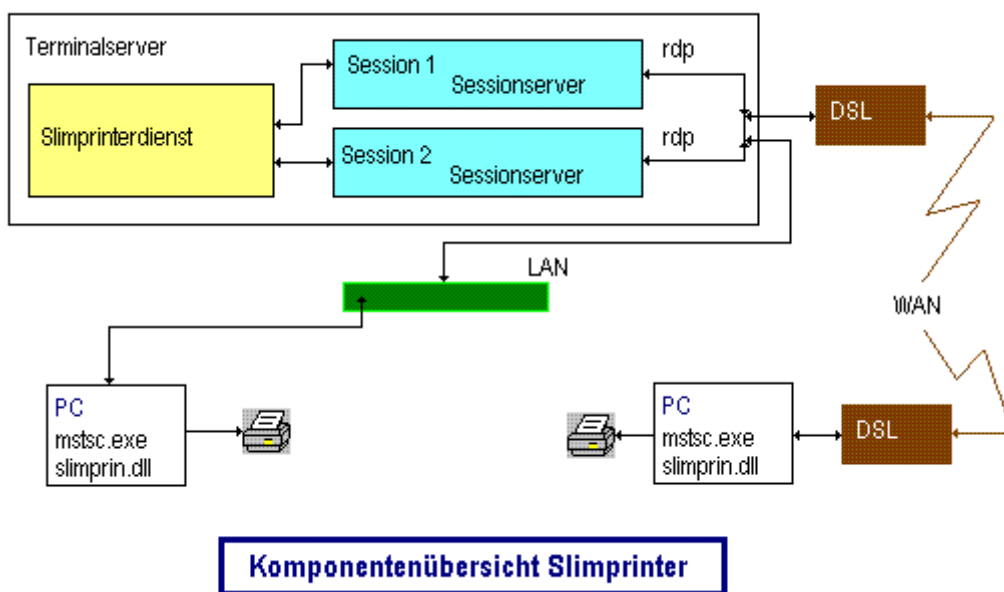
Terminalserver

Session 1
Sessionserver

rdp

Slimprinterdienst

Session 2
Sessionserver

rdp

DSL

LAN

WAN

PC
mstsc.exe
slimprin.dll

PC
mstsc.exe
slimprin.dll

DSL

Komponentenübersicht Slimprinter